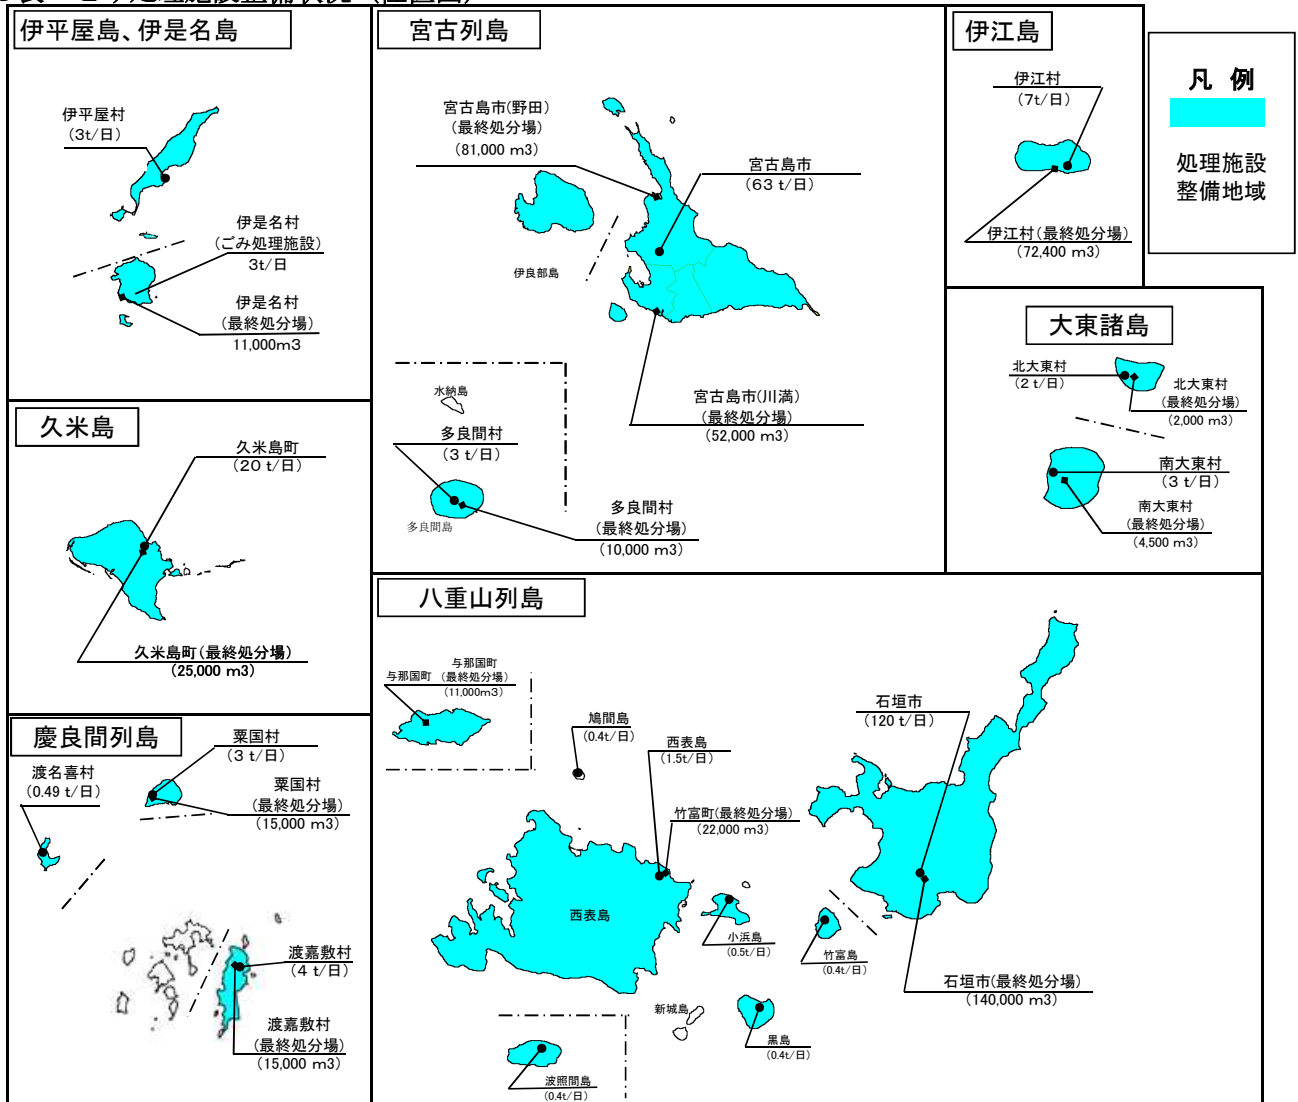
伊平屋島、伊是名島

伊平屋村
（3t/日）

伊是名村
（ごみ処理施設）
3t/日

伊是名村
（最終処分場）
11,000m3

宮古列島

宮古島市(野田)
（最終処分場）
（81,000 m3）

宮古島市
（63 t/日）

伊良部島

宮古島市(川満)
（最終処分場）
（52,000 m3）

水納島

多良間村
（3 t/日）

多良間島

多良間村
（最終処分場）
（10,000 m3）

伊江島

伊江村
（7t/日）

伊江村（最終処分場）
（72,400 m3）

凡 例

処理施設
整備地域

大東諸島

北大東村
（2 t/日）

北大東村
（最終処分場）
（2,000 m3）

南大東村
（3 t/日）

南大東村
（最終処分場）
（4,500 m3）

久米島

久米島町
（20 t/日）

久米島町(最終処分場)
（25,000 m3）

慶良間列島

粟国村
（3 t/日）

渡名喜村
（0.49 t/日）

粟国村
（最終処分場）
（15,000 m3）

渡嘉敷村
（4 t/日）

渡嘉敷村
（最終処分場）
（15,000 m3）

八重山列島

与那国町
（最終処分場）
（11,000m3）
与那国町

鳩間島
（0.4t/日）

西表島
（1.5t/日）

竹富町(最終処分場)
（22,000 m3）

石垣市
（120 t/日）

西表島

小浜島
（0.5t/日）

竹富島
（0.4t/日）

石垣市(最終処分場)
（140,000 m3）

新城島

黒島
（0.4t/日）

波照間島
（0.4t/日）